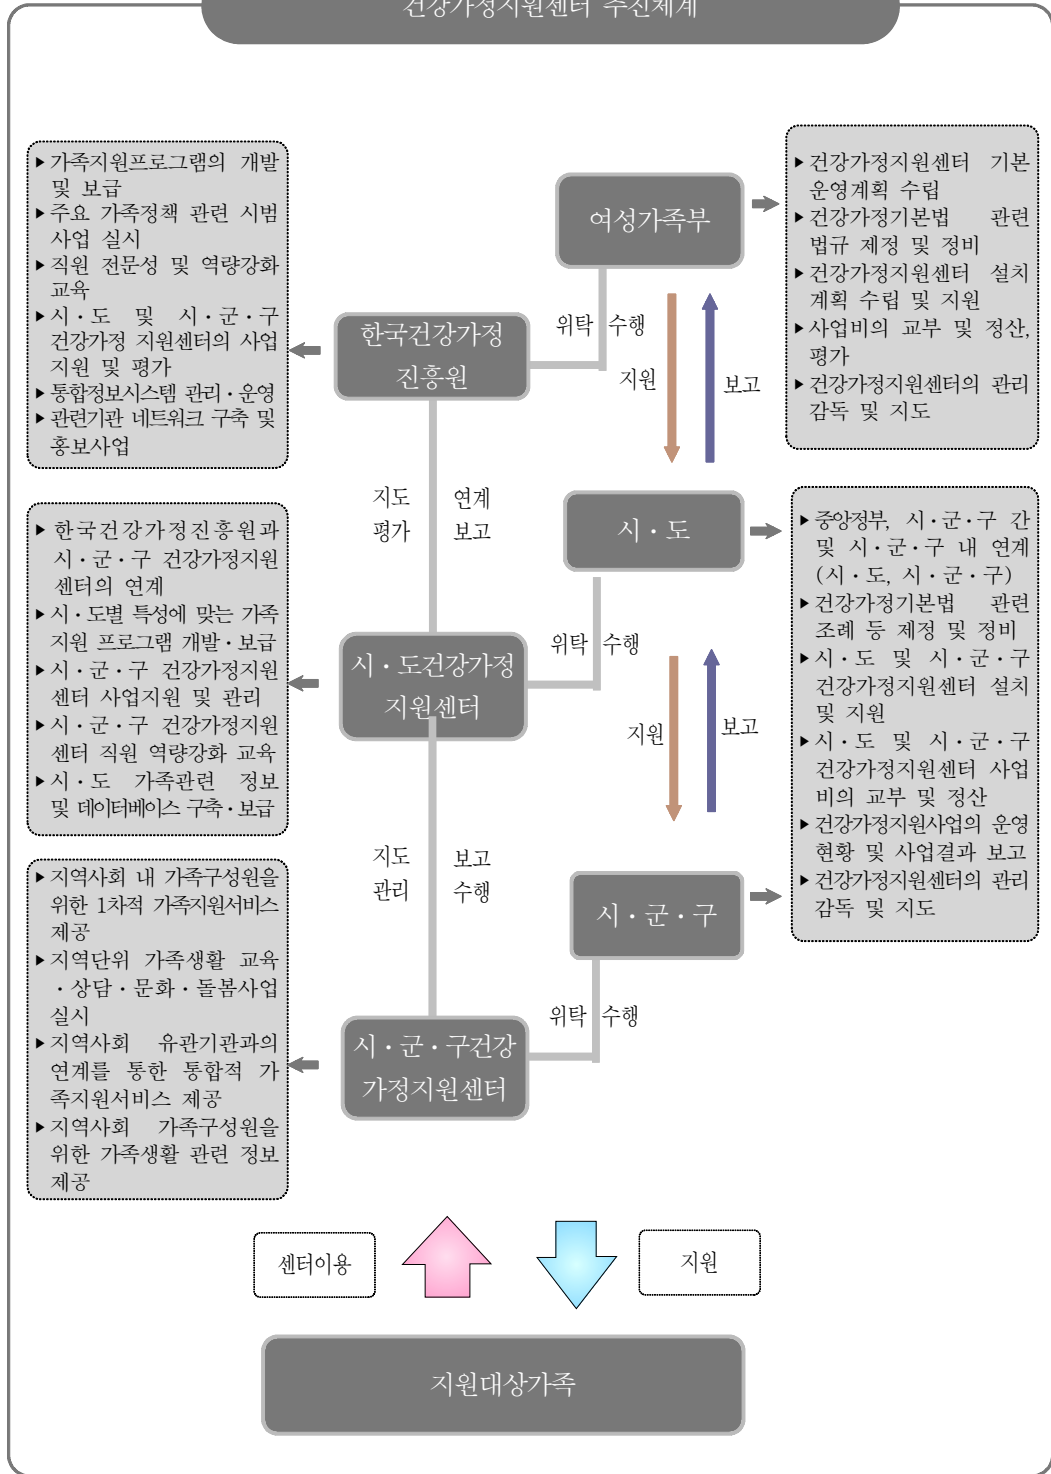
건강가정지원센터 추진체계

▸가족지원프로그램의 개발 및 보급
▸주요 가족정책 관련 시범사업 실시
▸직원 전문성 및 역량강화 교육
▸시·도 및 시·군·구 건강가정 지원센터의 사업 지원 및 평가
▸통합정보시스템 관리·운영
▸관련기관 네트워크 구축 및 홍보사업

여성가족부

▸건강가정지원센터 기본 운영계획 수립
▸건강가정기본법 관련 법규 제정 및 정비
▸건강가정지원센터 설치 계획 수립 및 지원
▸사업비의 교부 및 정산, 평가
▸건강가정지원센터의 관리 감독 및 지도

한국건강가정진흥원

위탁 수행

지원

보고

지도 평가

연계 보고

시·도

▸한국건강가정진흥원과 시·군·구 건강가정지원센터의 연계
▸시·도별 특성에 맞는 가족지원 프로그램 개발·보급
▸시·군·구 건강가정지원센터 사업지원 및 관리
▸시·군·구 건강가정지원센터 직원 역량강화 교육
▸시·도 가족관련 정보 및 데이터베이스 구축·보급

▸중앙정부, 시·군·구 간 및 시·군·구 내 연계 (시·도, 시·군·구)
▸건강가정기본법 관련 조례 등 제정 및 정비
▸시·도 및 시·군·구 건강가정지원센터 설치 및 지원
▸시·도 및 시·군·구 건강가정지원센터 사업비의 교부 및 정산
▸건강가정지원사업의 운영현황 및 사업결과 보고
▸건강가정지원센터의 관리 감독 및 지도

위탁 수행

시·도건강가정지원센터

지원

보고

지도 관리

보고 수행

시·군·구

▸지역사회 내 가족구성원을 위한 1차적 가족지원서비스 제공
▸지역단위 가족생활 교육·상담·문화·돌봄사업 실시
▸지역사회 유관기관과의 연계를 통한 통합적 가족지원서비스 제공
▸지역사회 가족구성원을 위한 가족생활 관련 정보 제공

위탁 수행

시·군·구건강가정지원센터

센터이용

지원

지원대상가족